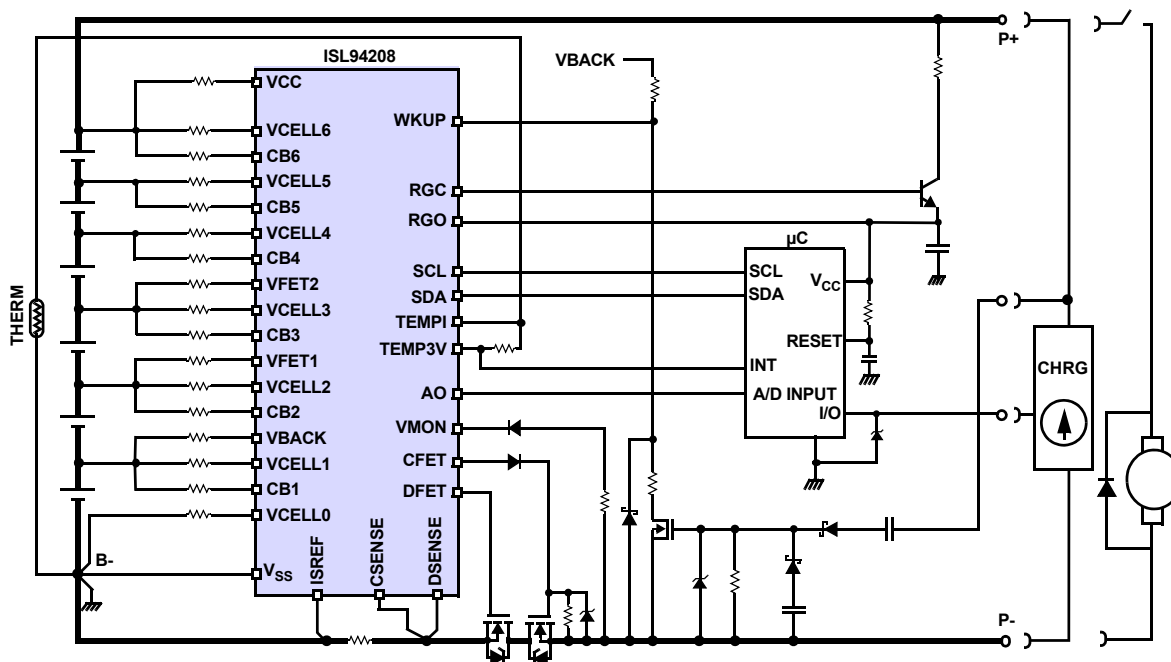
ISL94208

VCC
VCELL6
CB6
VCELL5
CB5
VCELL4
CB4
VFET2
VCELL3
CB3
VFET1
VCELL2
CB2
VBACK
VCELL1
CB1
VCELL0
$V_{SS}$
ISREF
CSENSE
DSENSE

WKUP
RGC
RGO
SCL
SDA
TEMPI
TEMP3V
AO
VMON
CFET
DFET

THERM
B-

VBACK

µC
SCL
SDA
$V_{CC}$
RESET
INT
A/D INPUT
I/O

P+
P-
CHRG